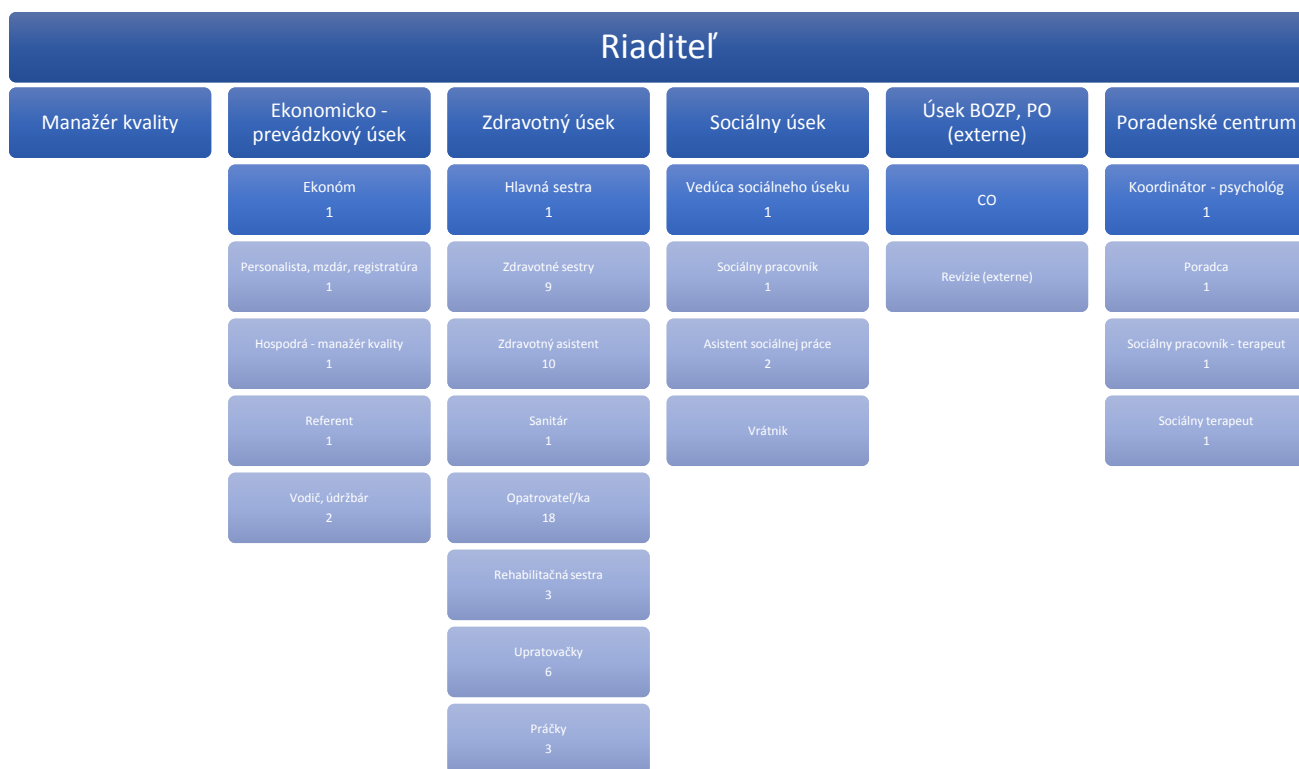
Riaditeľ

Manažér kvality

Ekonomicko - prevádzkový úsek

Ekonóm
1

Personalista, mzdár, registratúra
1

Hospodrá - manažér kvality
1

Referent
1

Vodič, údržbár
2

Zdravotný úsek

Hlavná sestra
1

Zdravotné sestry
9

Zdravotný asistent
10

Sanitár
1

Opatrovateľ/ka
18

Rehabilitačná sestra
3

Upratovačky
6

Práčky
3

Sociálny úsek

Vedúca sociálneho úseku
1

Sociálny pracovník
1

Asistent sociálnej práce
2

Vrátnik

Úsek BOZP, PO (externe)

CO

Revízie (externe)

Poradenské centrum

Koordinátor - psychológ
1

Poradca
1

Sociálny pracovník - terapeut
1

Sociálny terapeut
1